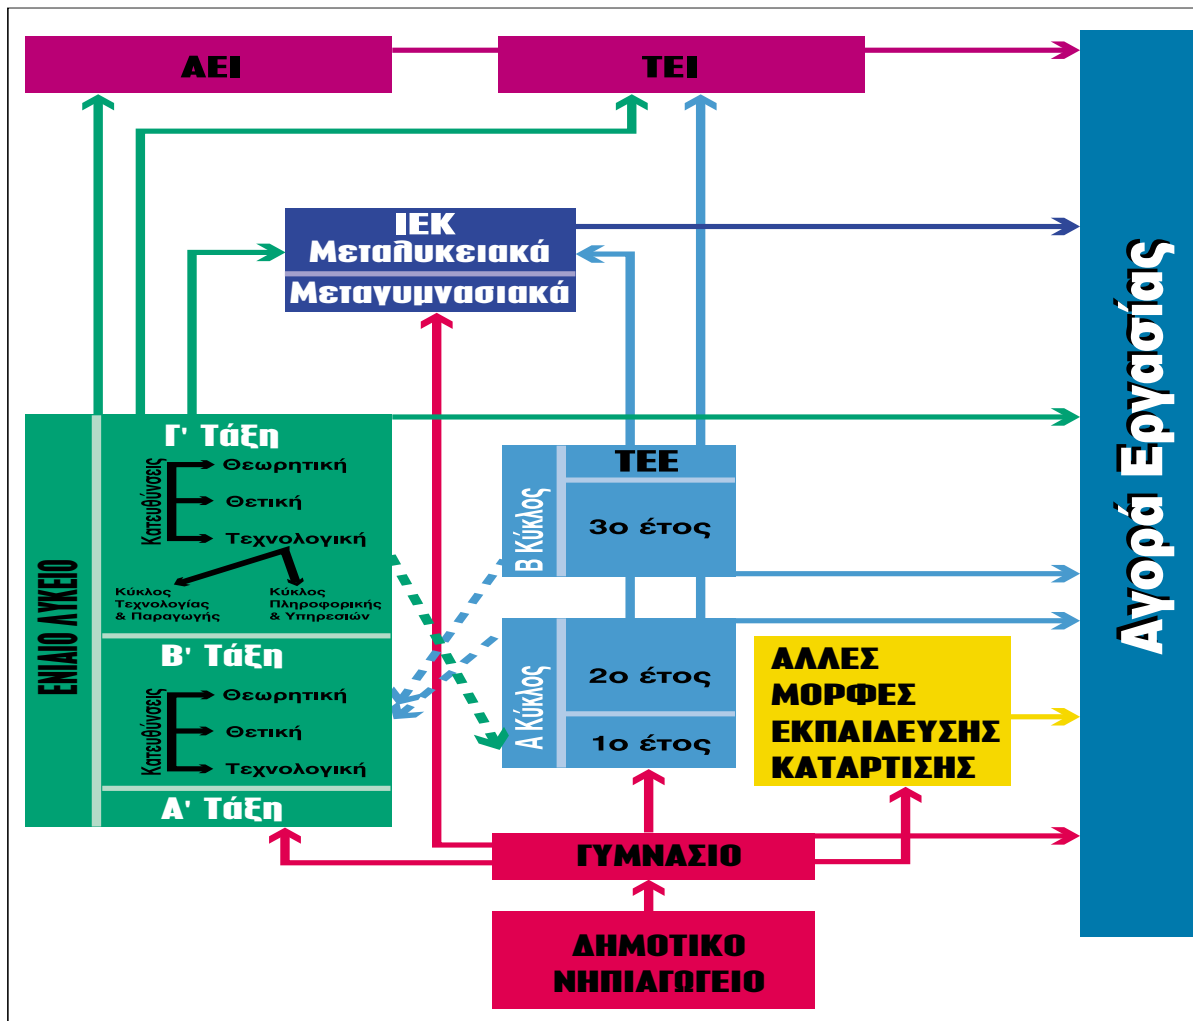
ΑΕΙ

ΤΕΙ

ΙΕΚ
Μεταλυκειακά
Μεταγυμνασιακά

Αγορά Εργασίας

ΕΝΙΑΙΟ ΛΥΚΕΙΟ

Γ' Τάξη
Κατευθύνσεις
Θεωρητική
Θετική
Τεχνολογική
Κύκλος Τεχνολογίας & Παραγωγής
Κύκλος Πληροφορικής & Υπηρεσιών

Β' Τάξη
Κατευθύνσεις
Θεωρητική
Θετική
Τεχνολογική

Α' Τάξη

ΤΕΕ
Β Κύκλος
3ο έτος
Α Κύκλος
2ο έτος
1ο έτος

ΑΛΛΕΣ ΜΟΡΦΕΣ ΕΚΠΑΙΔΕΥΣΗΣ ΚΑΤΑΡΤΙΣΗΣ

ΓΥΜΝΑΣΙΟ

ΔΗΜΟΤΙΚΟ
ΝΗΠΙΑΓΩΓΕΙΟ